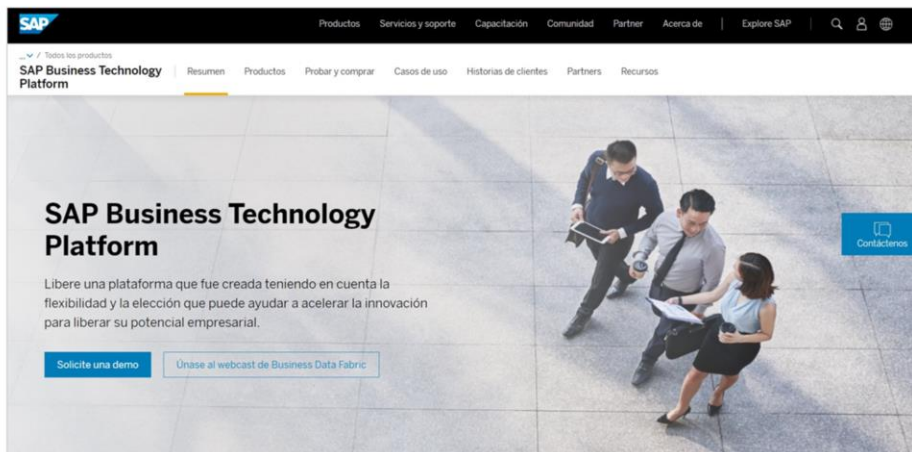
SAP

Productos Servicios y soporte Capacitación Comunidad Partner Acerca de Explore SAP

/ Todos los productos

SAP Business Technology Platform

Resumen Productos Probar y comprar Casos de uso Historias de clientes Partners Recursos

SAP Business Technology Platform

Libere una plataforma que fue creada teniendo en cuenta la flexibilidad y la elección que puede ayudar a acelerar la innovación para liberar su potencial empresarial.

Solicite una demo

Únase al webcast de Business Data Fabric

Contáctenos